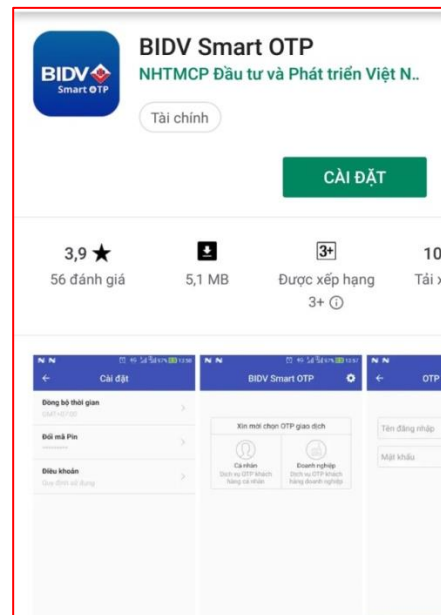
BIDV Smart OTP

BIDV Smart OTP
NHTMCP Đầu tư và Phát triển Việt N..
Tài chính

CÀI ĐẶT

3,9 ★
56 đánh giá

5,1 MB

3+
Được xếp hạng 3+ ⓘ

10
Tải x

Cài đặt
Đồng bộ thời gian
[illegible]
Đổi mã Pin
Điều khoản
Quy định sử dụng

BIDV Smart OTP
Xin mời chọn OTP giao dịch
Cá nhân
Dịch vụ OTP khách hàng cá nhân
Doanh nghiệp
Dịch vụ OTP khách hàng doanh nghiệp

OTP
Tên đăng nhập
Mật khẩu